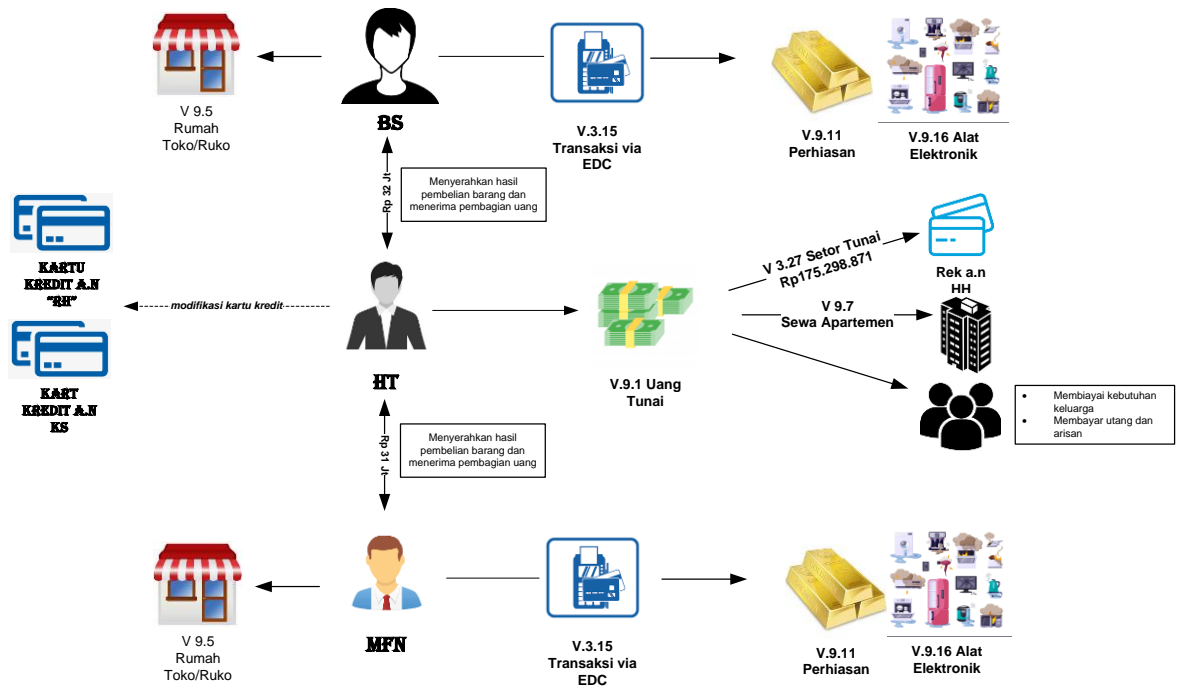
V 9.5
Rumah
Toko/Ruko

BS

V.3.15
Transaksi via
EDC

V.9.11
Perhiasan

V.9.16 Alat
Elektronik

Rp 32 Jt

Menyerahkan hasil pembelian barang dan menerima pembagian uang

KARTU KREDIT A.N "RH"

modifikasi kartu kredit

KART KREDIT A.N KS

HT

V.9.1 Uang
Tunai

V 3.27 Setor Tunai
Rp175.298.871

Rek a.n
HH

V 9.7
Sewa Apartemen

- Membiayai kebutuhan keluarga
- Membayar utang dan arisan

Rp 31 Jt

Menyerahkan hasil pembelian barang dan menerima pembagian uang

V 9.5
Rumah
Toko/Ruko

MFN

V.3.15
Transaksi via
EDC

V.9.11
Perhiasan

V.9.16 Alat
Elektronik